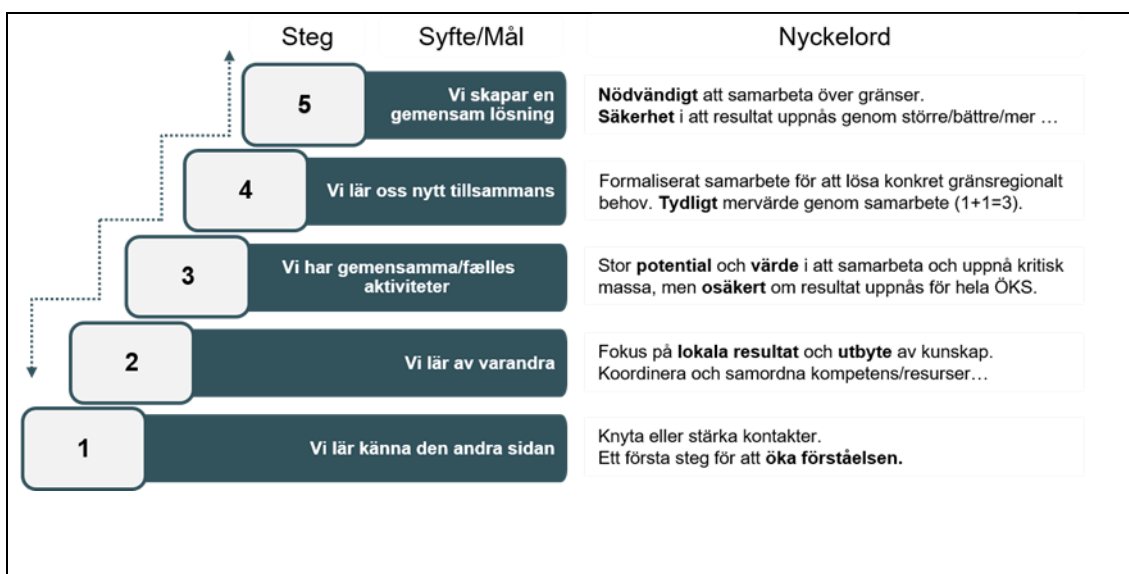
| Steg | Syfte/Mål | Nyckelord |
|---|---|---|
| 5 | Vi skapar en gemensam lösning | **Nödvändigt** att samarbeta över gränser. **Säkerhet** i att resultat uppnås genom större/bättre/mer … |
| 4 | Vi lär oss nytt tillsammans | Formaliserat samarbete för att lösa konkret gränsregionalt behov. **Tydligt** mervärde genom samarbete (1+1=3). |
| 3 | Vi har gemensamma/fælles aktiviteter | Stor **potential** och **värde** i att samarbeta och uppnå kritisk massa, men **osäkert** om resultat uppnås för hela ÖKS. |
| 2 | Vi lär av varandra | Fokus på **lokala resultat** och **utbyte** av kunskap. Koordinera och samordna kompetens/resurser… |
| 1 | Vi lär känna den andra sidan | Knyta eller stärka kontakter. Ett första steg för att **öka förståelsen.** |